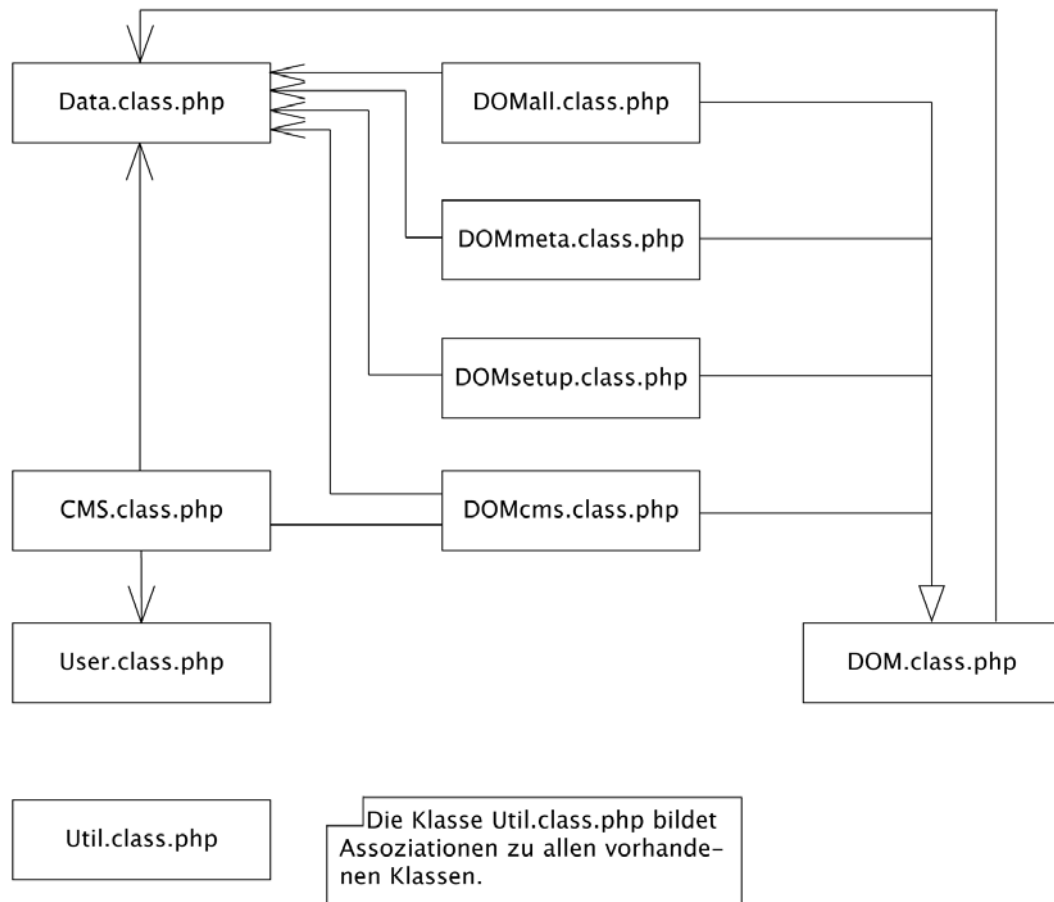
Data.class.php

DOMall.class.php

DOMmeta.class.php

DOMsetup.class.php

CMS.class.php

DOMcms.class.php

User.class.php

DOM.class.php

Util.class.php

Die Klasse Util.class.php bildet Assoziationen zu allen vorhandenen Klassen.